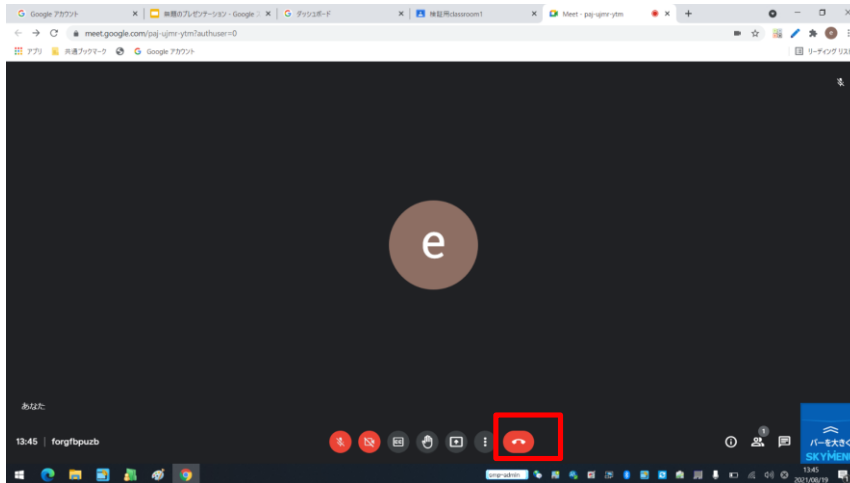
Google アカウント
無題のプレゼンテーション - Google
ダッシュボード
検証用classroom1
Meet - paj-ujmr-ytm
meet.google.com/paj-ujmr-ytm?authuser=0
アプリ
共通ブックマーク
Google アカウント
リーディング リスト

e

あなた

13:45 | forgfbpuzb

1

バーを大きく
SKYMENU

13:45
2021/08/19